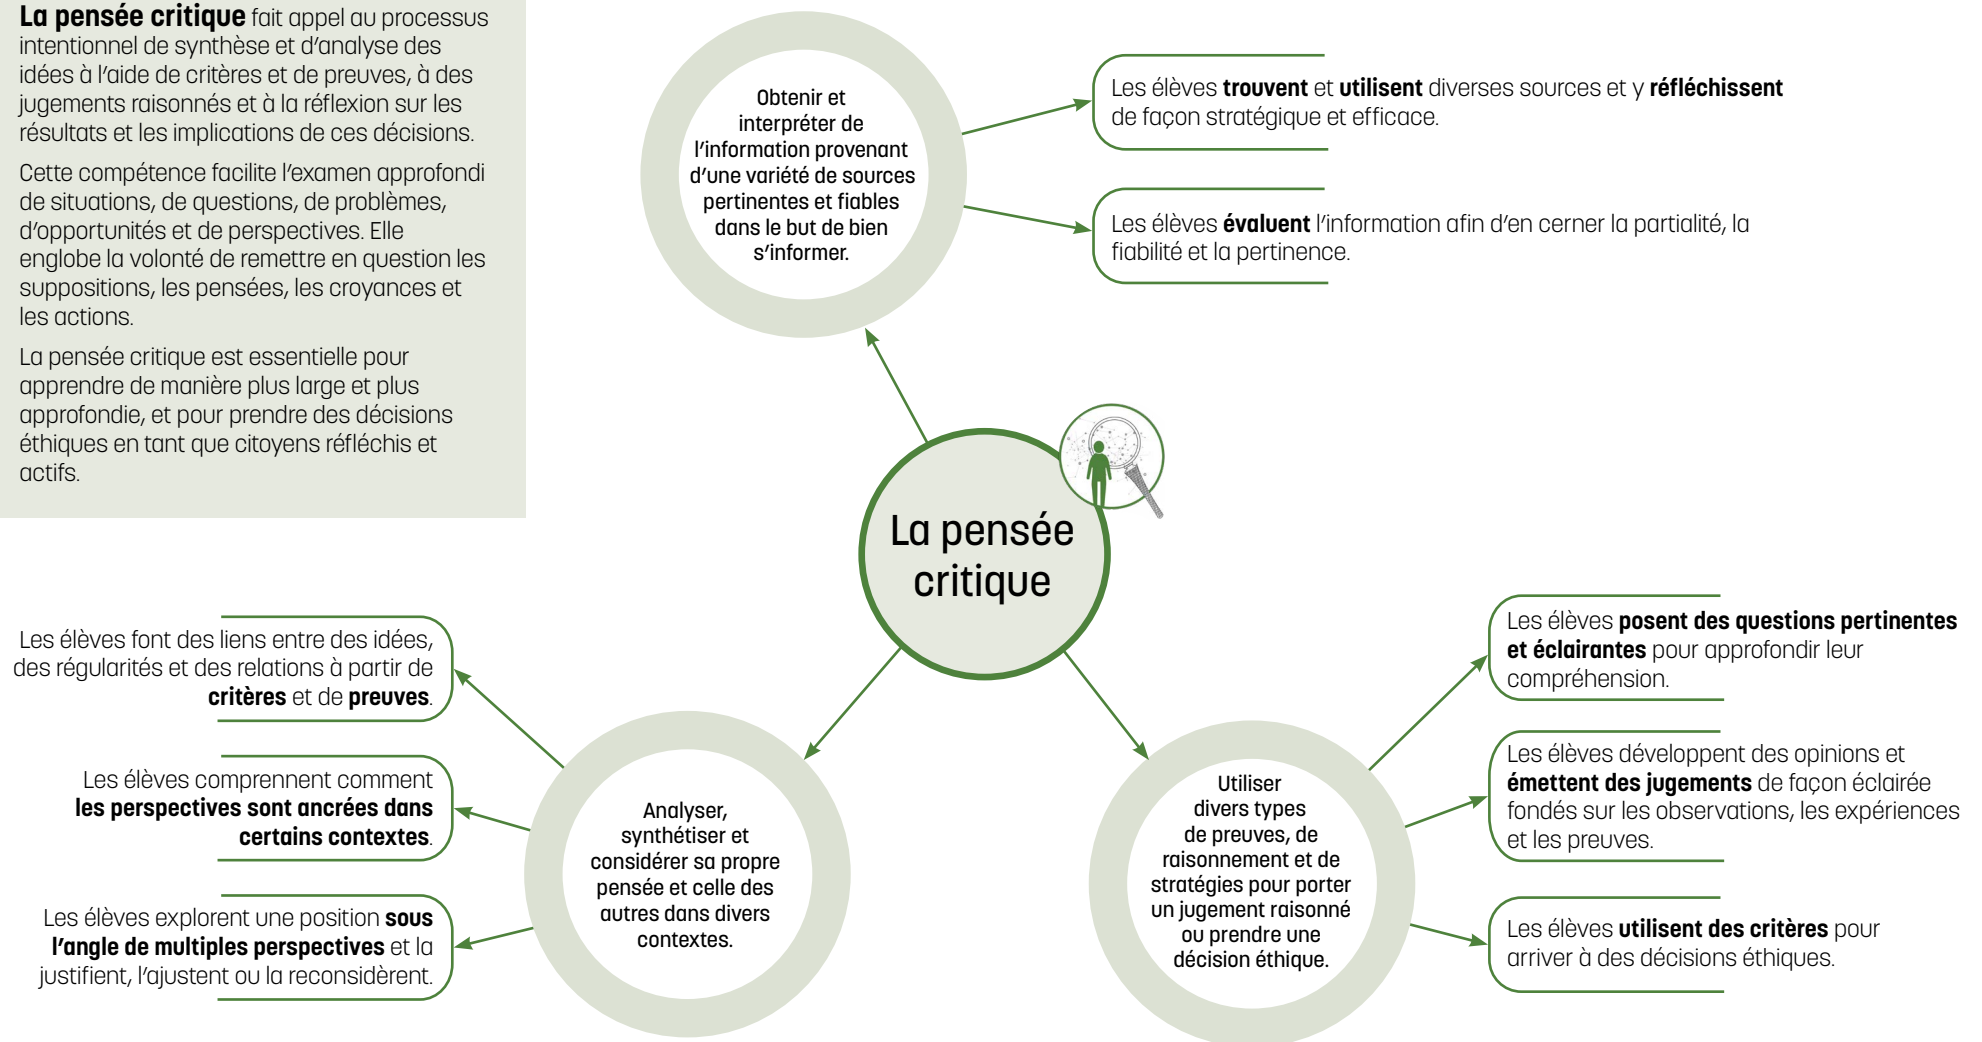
**La pensée critique** fait appel au processus intentionnel de synthèse et d'analyse des idées à l'aide de critères et de preuves, à des jugements raisonnés et à la réflexion sur les résultats et les implications de ces décisions.

Cette compétence facilite l'examen approfondi de situations, de questions, de problèmes, d'opportunités et de perspectives. Elle englobe la volonté de remettre en question les suppositions, les pensées, les croyances et les actions.

La pensée critique est essentielle pour apprendre de manière plus large et plus approfondie, et pour prendre des décisions éthiques en tant que citoyens réfléchis et actifs.

La pensée critique

Obtenir et interpréter de l'information provenant d'une variété de sources pertinentes et fiables dans le but de bien s'informer.

Les élèves **trouvent** et **utilisent** diverses sources et y **réfléchissent** de façon stratégique et efficace.

Les élèves **évaluent** l'information afin d'en cerner la partialité, la fiabilité et la pertinence.

Analyser, synthétiser et considérer sa propre pensée et celle des autres dans divers contextes.

Les élèves font des liens entre des idées, des régularités et des relations à partir de **critères** et de **preuves**.

Les élèves comprennent comment **les perspectives sont ancrées dans certains contextes**.

Les élèves explorent une position **sous l'angle de multiples perspectives** et la justifient, l'ajustent ou la reconsidèrent.

Utiliser divers types de preuves, de raisonnement et de stratégies pour porter un jugement raisonné ou prendre une décision éthique.

Les élèves **posent des questions pertinentes et éclairantes** pour approfondir leur compréhension.

Les élèves développent des opinions et **émettent des jugements** de façon éclairée fondés sur les observations, les expériences et les preuves.

Les élèves **utilisent des critères** pour arriver à des décisions éthiques.